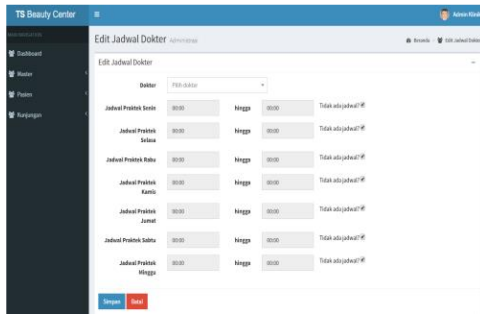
TS Beauty Center

Admin Klinik

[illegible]

Dashboard

Master

Pasien

Kunjungan

Edit Jadwal Dokter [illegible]

Beranda > Edit Jadwal Dokter

Edit Jadwal Dokter

Dokter Pilih dokter

Jadwal Praktek Senin 00:00 hingga 00:00 Tidak ada jadwal?

Jadwal Praktek Selasa 00:00 hingga 00:00 Tidak ada jadwal?

Jadwal Praktek Rabu 00:00 hingga 00:00 Tidak ada jadwal?

Jadwal Praktek Kamis 00:00 hingga 00:00 Tidak ada jadwal?

Jadwal Praktek Jumat 00:00 hingga 00:00 Tidak ada jadwal?

Jadwal Praktek Sabtu 00:00 hingga 00:00 Tidak ada jadwal?

Jadwal Praktek Minggu 00:00 hingga 00:00 Tidak ada jadwal?

Simpan Batal